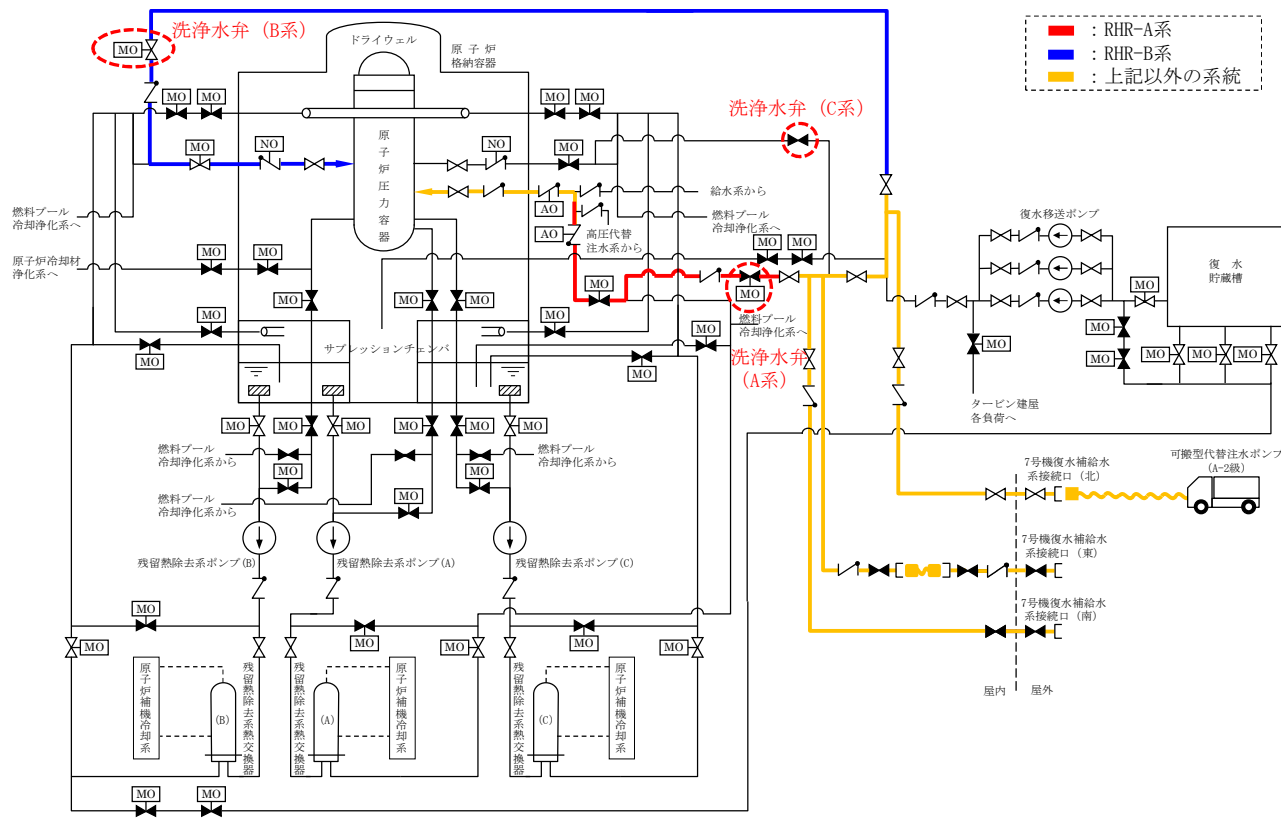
洗浄水弁（B系）
MO
ドライウェル
原子炉
格納容器
：RHR-A系
：RHR-B系
：上記以外の系統
MO MO
MO MO
洗浄水弁（C系）
MO
NO
NO
MO
MO
原子炉圧力容器
給水系から
燃料プール
冷却浄化系へ
AO
燃料プール
冷却浄化系へ
AO
高圧代替
注水系から
復水移送ポンプ
MO
MO
MO
MO
原子炉冷却材
浄化系へ
MO
MO
MO
MO MO
MO
復水
貯蔵槽
MO
MO
燃料プール
冷却浄化系へ
MO
MO
MO
MO
サプレッションチェンバ
MO
洗浄水弁
（A系）
MO
MO MO MO
MO
タービン建屋
各負荷へ
MO MO
MO MO
MO MO
燃料プール
冷却浄化系から
MO
燃料プール
冷却浄化系から
MO
燃料プール
冷却浄化系から
MO
7号機復水補給水
系接続口（北）
可搬型代替注水ポンプ
（A-2級）
残留熱除去系ポンプ(B)
残留熱除去系ポンプ(A)
残留熱除去系ポンプ(C)
7号機復水補給水
系接続口（東）
MO
MO
MO
7号機復水補給水
系接続口（南）
MO
MO
MO
MO
原子炉補機冷却系
残留熱除去系熱交換器
(B)
残留熱除去系熱交換器
(A)
原子炉補機冷却系
残留熱除去系熱交換器
(C)
原子炉補機冷却系
屋内 屋外
MO MO